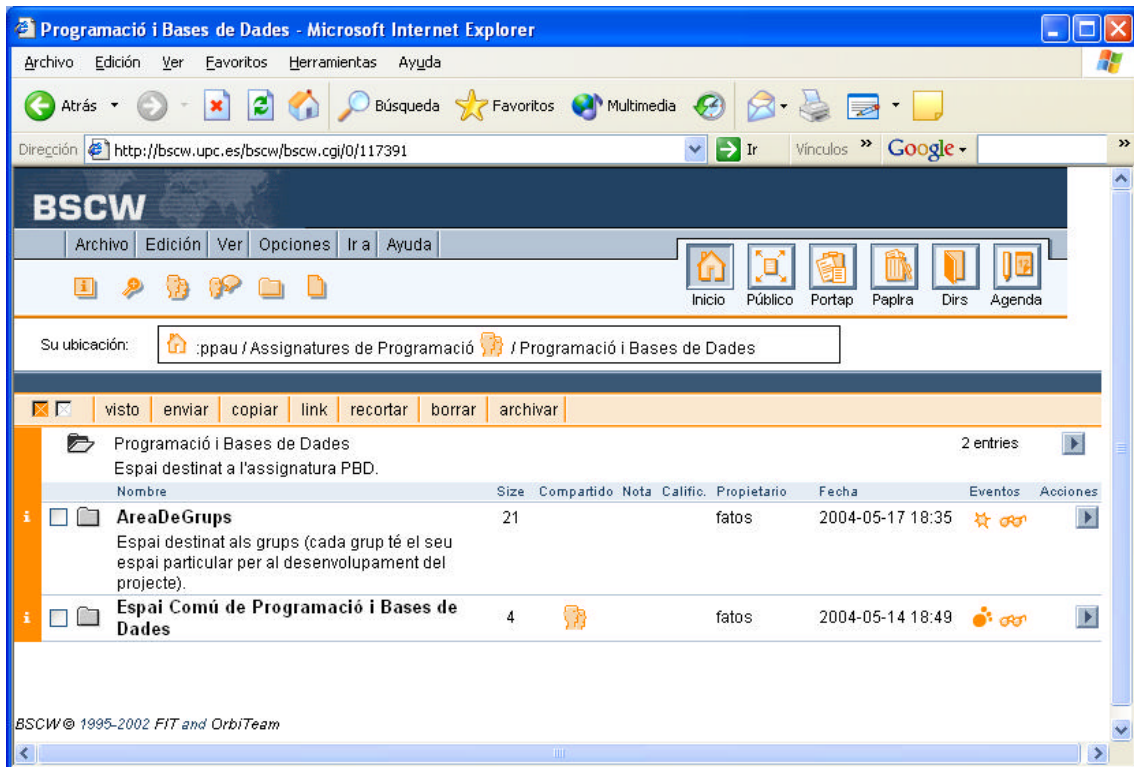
Programació i Bases de Dades - Microsoft Internet Explorer

Archivo Edición Ver Favoritos Herramientas Ayuda

Atrás Búsqueda Favoritos Multimedia

Dirección http://bscw.upc.es/bscw/bscw.cgi/0/117391 Ir Vínculos » Google

BSCW

Archivo Edición Ver Opciones Ir a Ayuda

Inicio Público Portap Paplra Dirs Agenda

Su ubicación: :ppau / Assignatures de Programació / Programació i Bases de Dades

visto enviar copiar link recortar borrar archivar

Programació i Bases de Dades
Espai destinat a l'assignatura PBD.

2 entries

| | Nombre | Size | Compartido | Nota | Calific. | Propietario | Fecha | Eventos | Acciones |
|---|---|---|---|---|---|---|---|---|---|
| i | AreaDeGrups<br>Espai destinat als grups (cada grup té el seu espai particular per al desenvolupament del projecte). | 21 | | | | fatos | 2004-05-17 18:35 | | |
| i | Espai Comú de Programació i Bases de Dades | 4 | | | | fatos | 2004-05-14 18:49 | | |

BSCW © 1995-2002 FIT and OrbiTeam